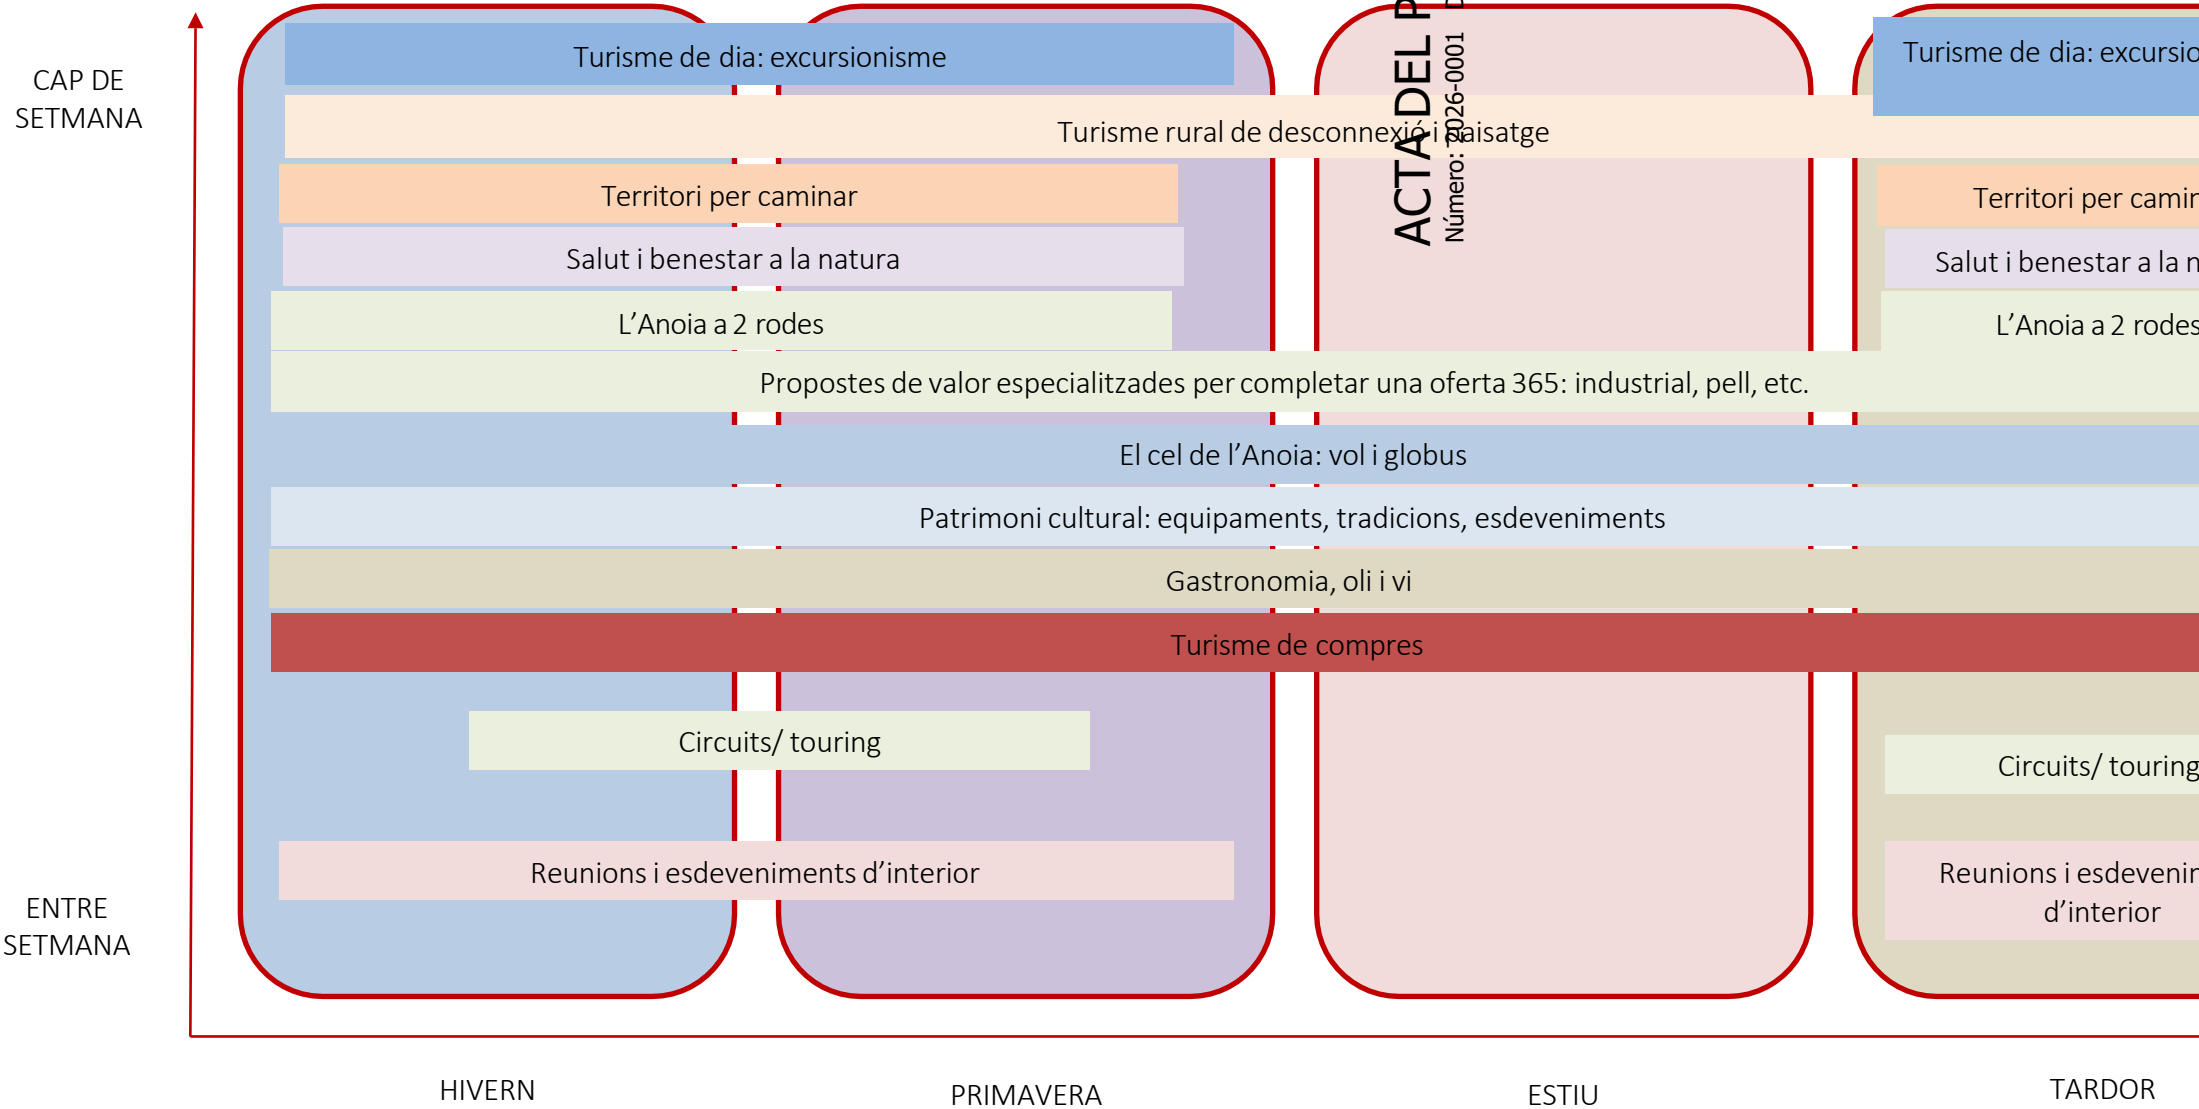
CAP DE SETMANA

Turisme de dia: excursionisme

Turisme de dia: excursio

Turisme rural de desconnexió i paisatge

ACTA DEL P

Número: 2026-0001

Territori per caminar

Territori per camir

Salut i benestar a la natura

Salut i benestar a la n

L'Anoia a 2 rodes

L'Anoia a 2 rodes

Propostes de valor especialitzades per completar una oferta 365: industrial, pell, etc.

El cel de l'Anoia: vol i globus

Patrimoni cultural: equipaments, tradicions, esdeveniments

Gastronomia, oli i vi

Turisme de compres

Circuits/ touring

Circuits/ touring

Reunions i esdeveniments d'interior

Reunions i esdevenir d'interior

ENTRE SETMANA

HIVERN

PRIMAVERA

ESTIU

TARDOR